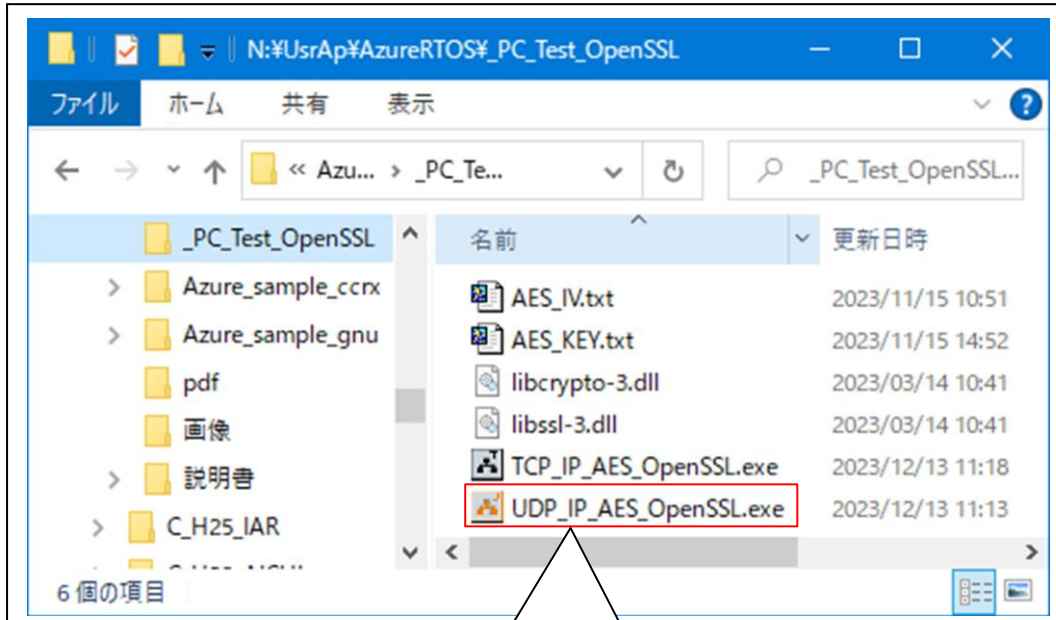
N:¥UsrAp¥AzureRTOS¥_PC_Test_OpenSSL

ファイル ホーム 共有 表示

« Azu... › _PC_Te...

_PC_Test_OpenSSL...

_PC_Test_OpenSSL
Azure_sample_ccrx
Azure_sample_gnu
pdf
画像
説明書
C_H25_IAR

| 名前 | 更新日時 |
|---|---|
| AES_IV.txt | 2023/11/15 10:51 |
| AES_KEY.txt | 2023/11/15 14:52 |
| libcrypto-3.dll | 2023/03/14 10:41 |
| libssl-3.dll | 2023/03/14 10:41 |
| TCP_IP_AES_OpenSSL.exe | 2023/12/13 11:18 |
| UDP_IP_AES_OpenSSL.exe | 2023/12/13 11:13 |

6 個の項目